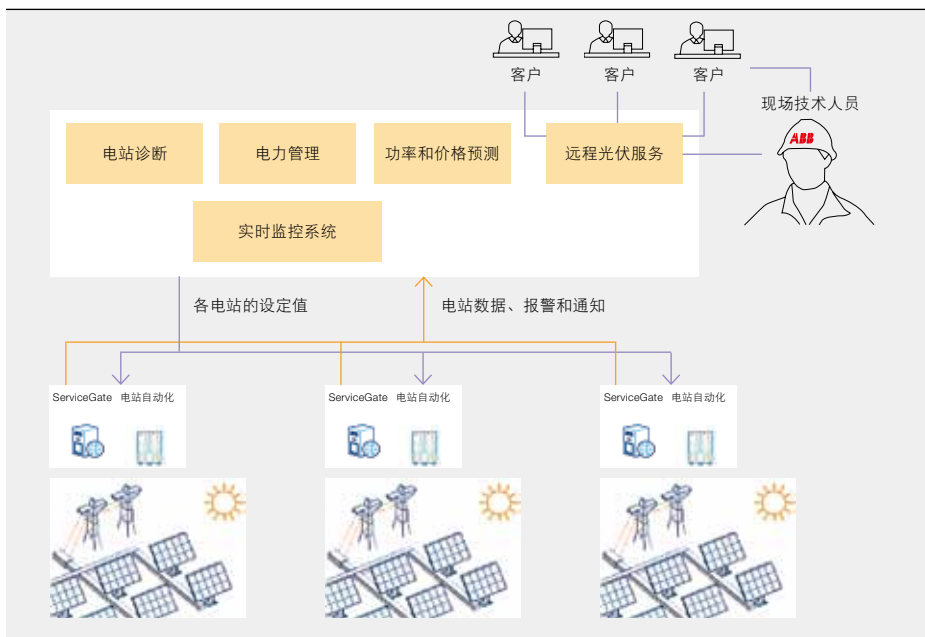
客户 客户 客户

现场技术人员

ABB

电站诊断 电力管理 功率和价格预测 远程光伏服务

实时监控系统

各电站的设定值

电站数据、报警和通知

ServiceGate 电站自动化

ServiceGate 电站自动化

ServiceGate 电站自动化